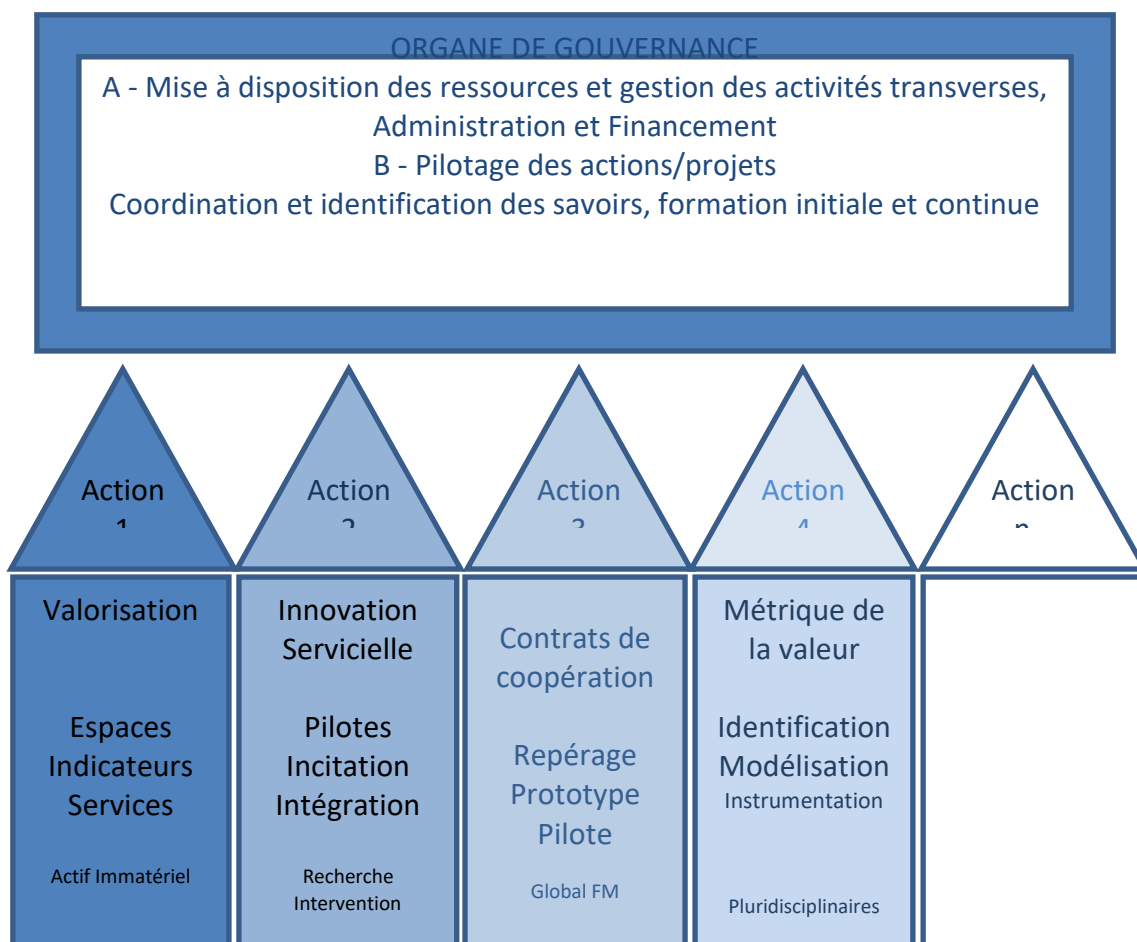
ORGANE DE GOUVERNANCE

A - Mise à disposition des ressources et gestion des activités transverses, Administration et Financement

B - Pilotage des actions/projets

Coordination et identification des savoirs, formation initiale et continue

Action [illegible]

Action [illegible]

Action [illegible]

Action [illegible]

Action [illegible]

Valorisation

Espaces
Indicateurs
Services

Actif Immatériel

Innovation Servicielle

Pilotes
Incitation
Intégration

Recherche
Intervention

Contrats de coopération

Repérage
Prototype
Pilote

Global FM

Métrique de la valeur

Identification
Modélisation
Instrumentation

Pluridisciplinaires